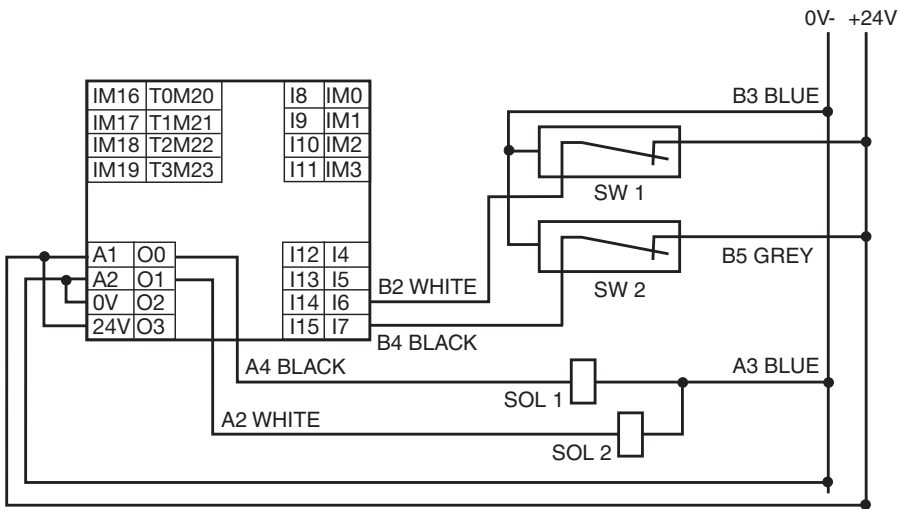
0V- +24V

| IM16 | T0M20 |
|---|---|
| IM17 | T1M21 |
| IM18 | T2M22 |
| IM19 | T3M23 |

| I8 | IM0 |
|---|---|
| I9 | IM1 |
| I10 | IM2 |
| I11 | IM3 |

B3 BLUE

SW 1

B5 GREY

SW 2

| A1 | O0 |
|---|---|
| A2 | O1 |
| 0V | O2 |
| 24V | O3 |

| I12 | I4 |
|---|---|
| I13 | I5 |
| I14 | I6 |
| I15 | I7 |

B2 WHITE

B4 BLACK

A4 BLACK

A3 BLUE

SOL 1

A2 WHITE

SOL 2